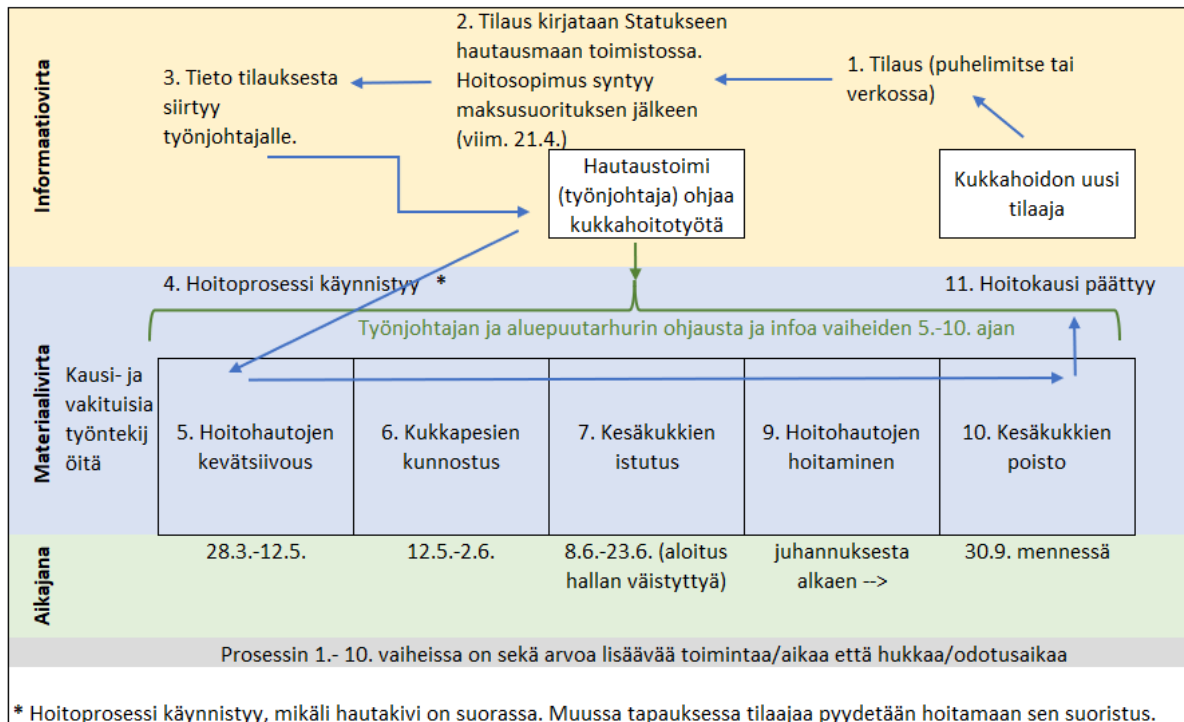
Informaatiovirta

2. Tilaus kirjataan Statukseen hautausmaan toimistossa. Hoitosopimus syntyy maksusuorituksen jälkeen (viim. 21.4.)

3. Tieto tilauksesta siirtyy työnjohtajalle.

1. Tilaus (puhelimitse tai verkossa)

Hautaustoimi (työnjohtaja) ohjaa kukkahoitotyötä

Kukkahoidon uusi tilaaja

4. Hoitoprosessi käynnistyy *

11. Hoitokausi päättyy

Työnjohtajan ja aluepuutarhurin ohjausta ja infoa vaiheiden 5.-10. ajan

Materiaalivirta

Kausi- ja vakituisia työntekijöitä

| 5. Hoitohautojen kevätsiivous | 6. Kukkapesien kunnostus | 7. Kesäkukkien istutus | 9. Hoitohautojen hoitaminen | 10. Kesäkukkien poisto |
|---|---|---|---|---|

Aikajana

| 28.3.-12.5. | 12.5.-2.6. | 8.6.-23.6. (aloitus hallan väistyttyä) | juhannuksesta alkaen --> | 30.9. mennessä |
|---|---|---|---|---|

Prosessin 1.- 10. vaiheissa on sekä arvoa lisäävää toimintaa/aikaa että hukkaa/odotusaikaa

* Hoitoprosessi käynnistyy, mikäli hautakivi on suorassa. Muussa tapauksessa tilaajaa pyydetään hoitamaan sen suoristus.